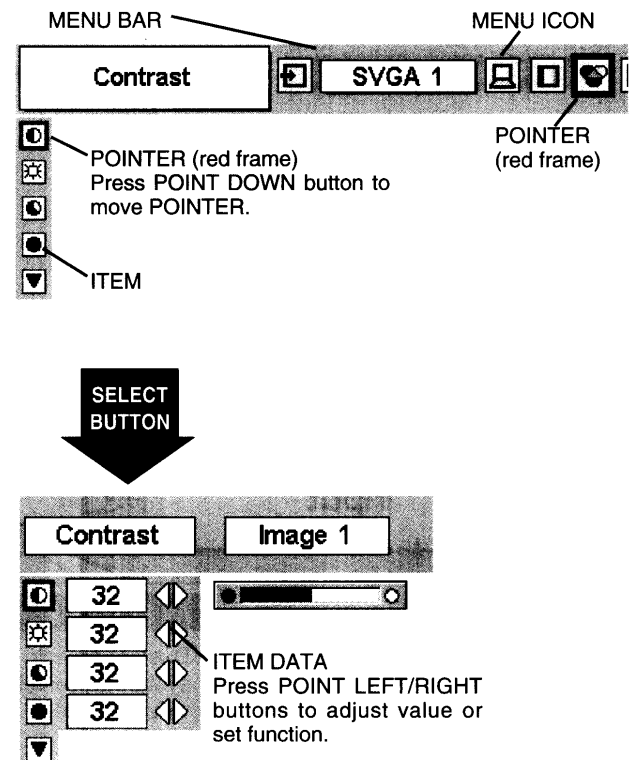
MENU BAR

MENU ICON

Contrast

SVGA 1

POINTER (red frame)

POINTER (red frame)
Press POINT DOWN button to move POINTER.

ITEM

SELECT BUTTON

Contrast

Image 1

32

32

32

32

ITEM DATA
Press POINT LEFT/RIGHT buttons to adjust value or set function.